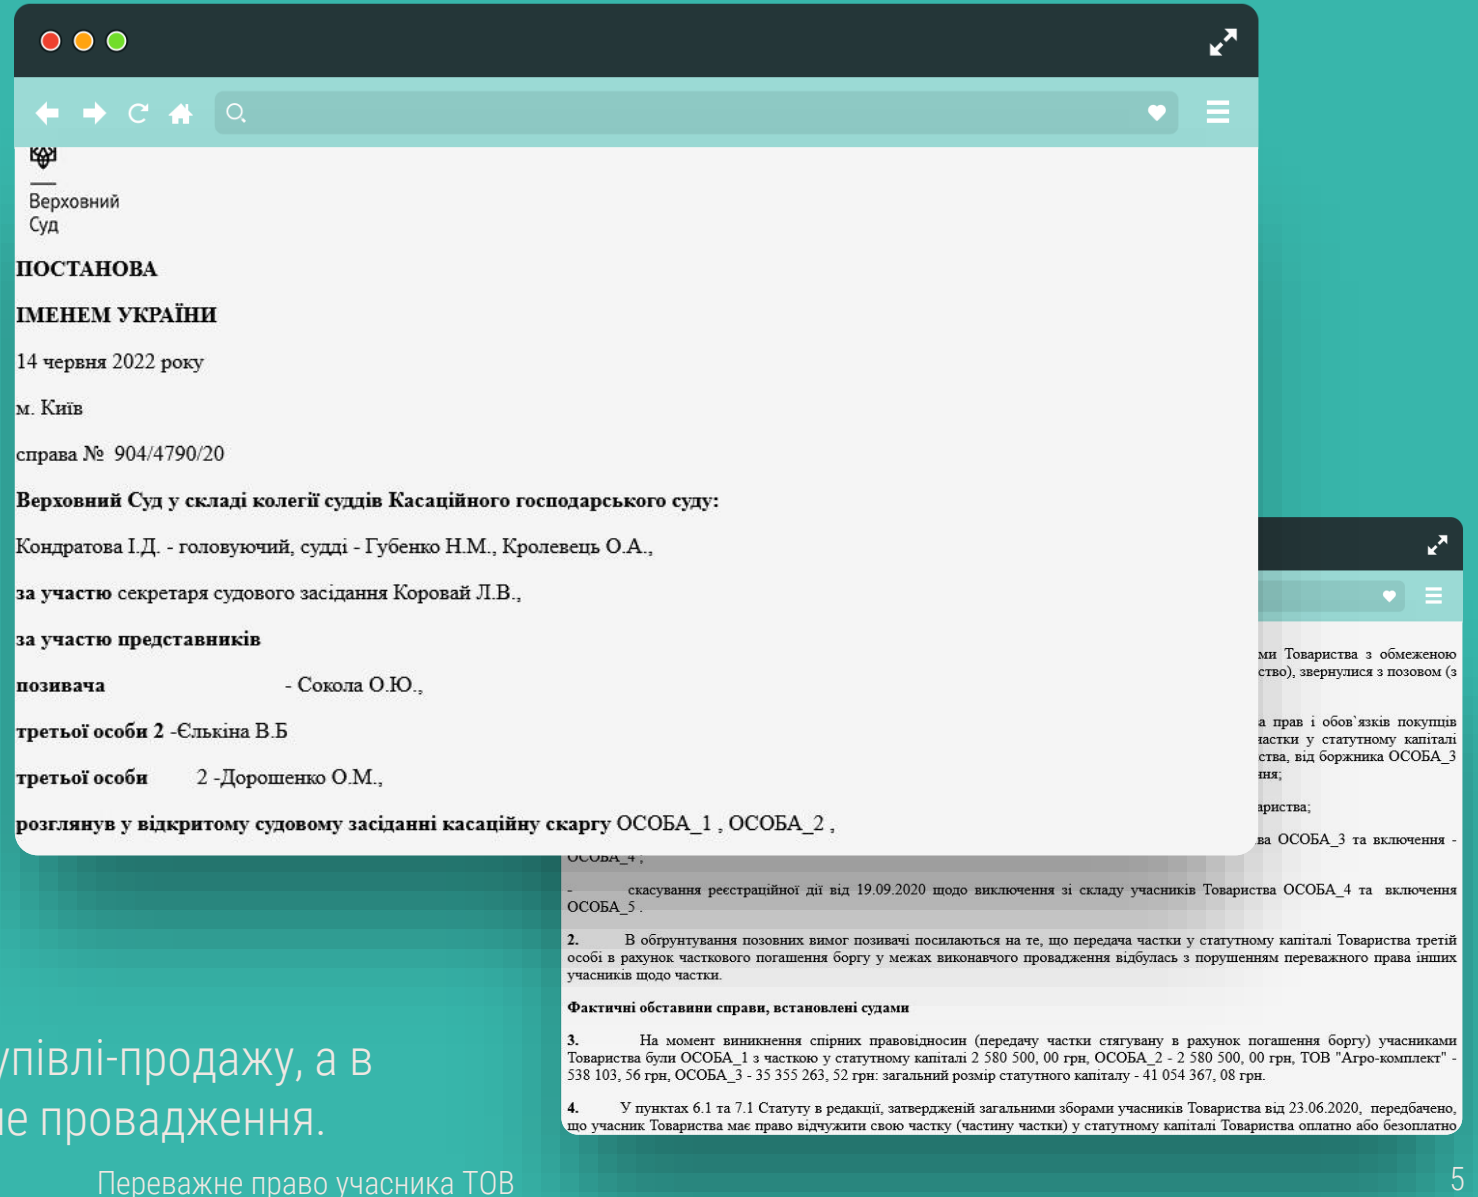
Верховний Суд

ПОСТАНОВА

ІМЕНЕМ УКРАЇНИ

14 червня 2022 року

м. Київ

справа № 904/4790/20

Верховний Суд у складі колегії суддів Касаційного господарського суду:

Кондратова І.Д. - головуючий, судді - Губенко Н.М., Кролевець О.А.,

за участю секретаря судового засідання Коровай Л.В.,

за участю представників

позивача - Сокола О.Ю.,

третьої особи 2 -Єлькіна В.Б

третьої особи 2 -Дорошенко О.М.,

розглянувши у відкритому судовому засіданні касаційну скаргу ОСОБА_1 , ОСОБА_2 ,

ми Товариства з обмеженою ство), звернулися з позовом (з

а прав і обов`язків покупців частки у статутному капіталі ства, від боржника ОСОБА_3 ння;

ариства;

ва ОСОБА_3 та включення - ОСОБА_4 ;

- скасування реєстраційної дії від 19.09.2020 щодо виключення зі складу учасників Товариства ОСОБА_4 та включення ОСОБА_5 .

2. В обґрунтування позовних вимог позивачі посилаються на те, що передача частки у статутному капіталі Товариства третій особі в рахунок часткового погашення боргу у межах виконавчого провадження відбулась з порушенням переважного права інших учасників щодо частки.

Фактичні обставини справи, встановлені судами

3. На момент виникнення спірних правовідносин (передачу частки стягувану в рахунок погашення боргу) учасниками Товариства були ОСОБА_1 з часткою у статутному капіталі 2 580 500, 00 грн, ОСОБА_2 - 2 580 500, 00 грн, ТОВ "Агро-комплект" - 538 103, 56 грн, ОСОБА_3 - 35 355 263, 52 грн: загальний розмір статутного капіталу - 41 054 367, 08 грн.

4. У пунктах 6.1 та 7.1 Статуту в редакції, затвердженій загальними зборами учасників Товариства від 23.06.2020, передбачено, що учасник Товариства має право відчужити свою частку (частину частки) у статутному капіталі Товариства оплатно або безоплатно

упівлі-продажу, а в
не провадження.

Переважне право учасника ТОВ

5